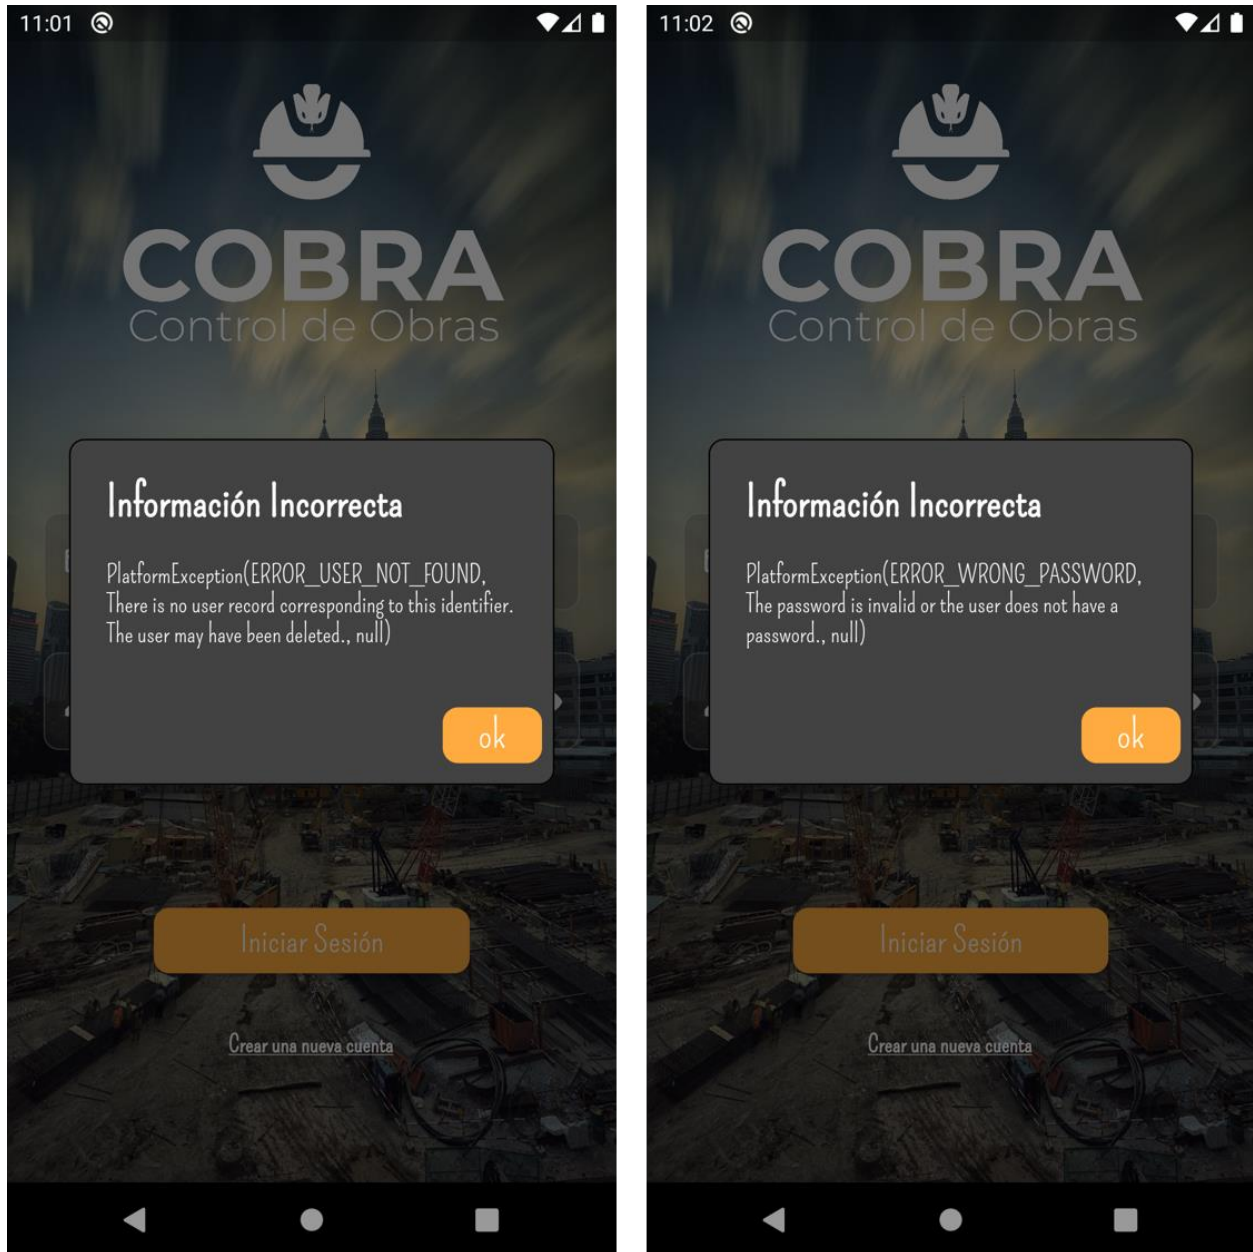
11:01

COBRA
Control de Obras

Información Incorrecta

PlatformException(ERROR_USER_NOT_FOUND, There is no user record corresponding to this identifier. The user may have been deleted., null)

ok

Iniciar Sesión

Crear una nueva cuenta

11:02

COBRA
Control de Obras

Información Incorrecta

PlatformException(ERROR_WRONG_PASSWORD, The password is invalid or the user does not have a password., null)

ok

Iniciar Sesión

Crear una nueva cuenta